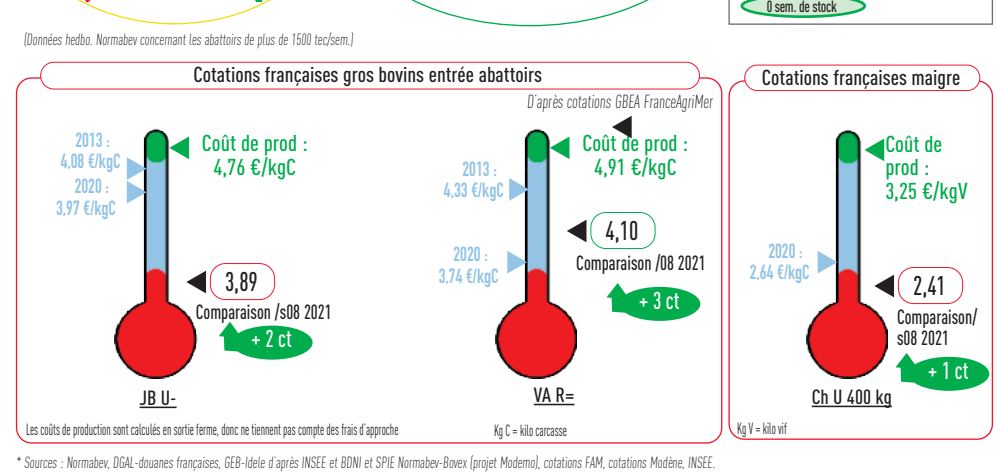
0 sem. de stock

(Données hedbo. Normabev concernant les abattoirs de plus de 1500 tec/sem.)

Cotations françaises gros bovins entrée abattoirs

D'après cotations GBEA FranceAgriMer

2013 : 4,08 €/kgC

2020 : 3,97 €/kgC

Coût de prod : 4,76 €/kgC

3,89

Comparaison /s08 2021

+ 2 ct

JB U-

2013 : 4,33 €/kgC

2020 : 3,74 €/kgC

Coût de prod : 4,91 €/kgC

4,10

Comparaison /08 2021

+ 3 ct

VA R=

Les coûts de production sont calculés en sortie ferme, donc ne tiennent pas compte des frais d'approche

Kg C = kilo carcasse

Cotations françaises maigre

Coût de prod : 3,25 €/kgV

2020 : 2,64 €/kgC

2,41

Comparaison/ s08 2021

+ 1 ct

Ch U 400 kg

Kg V = kilo vif

* Sources : Normabev, DGAL-douanes françaises, GEB-Idele d'après INSEE et BDNI et SPIE Normabev-Bovex (projet Modemo), cotations FAM, cotations Modène, INSEE.